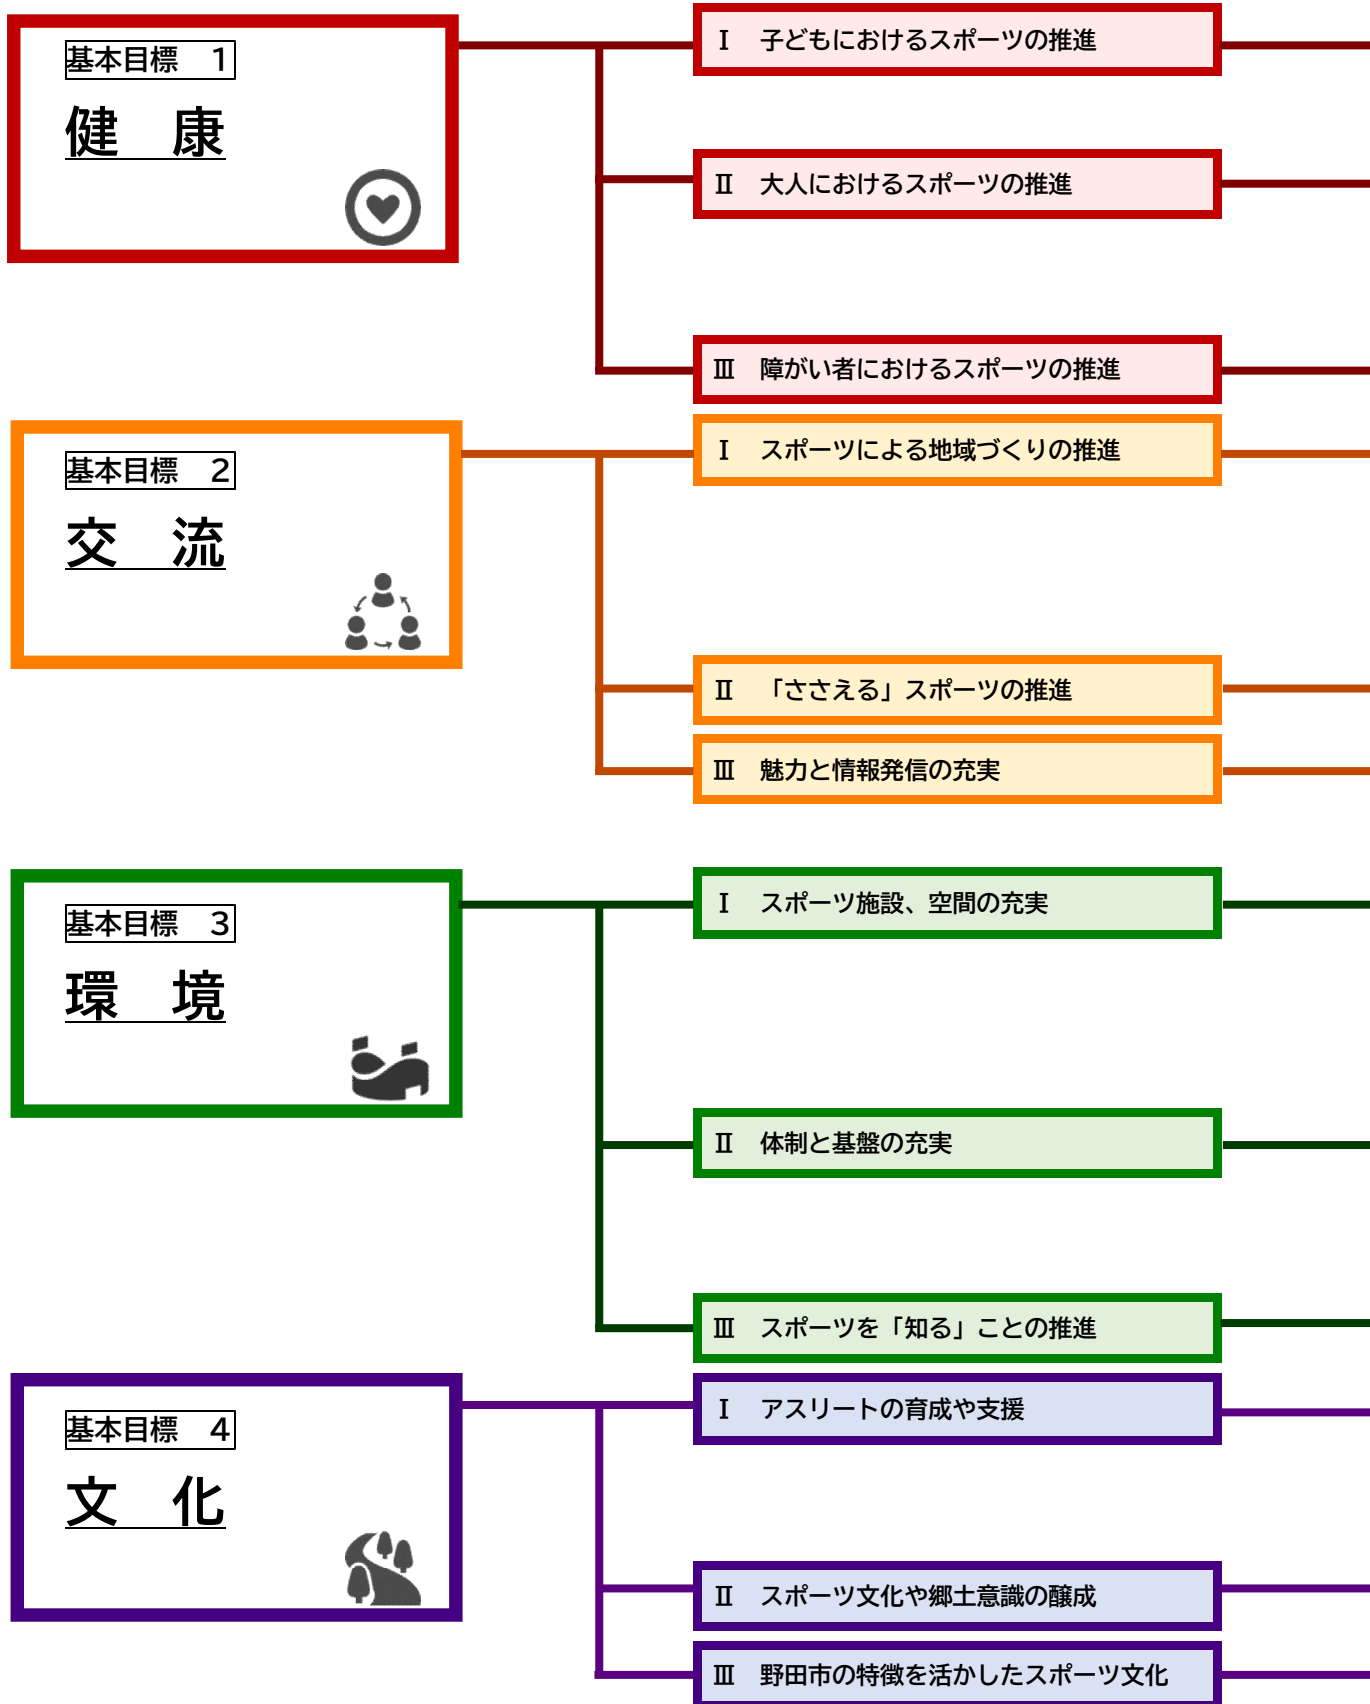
基本目標　1

健　康

Ⅰ　子どもにおけるスポーツの推進

Ⅱ　大人におけるスポーツの推進

Ⅲ　障がい者におけるスポーツの推進

基本目標　2

交　流

Ⅰ　スポーツによる地域づくりの推進

Ⅱ　「ささえる」スポーツの推進

Ⅲ　魅力と情報発信の充実

基本目標　3

環　境

Ⅰ　スポーツ施設、空間の充実

Ⅱ　体制と基盤の充実

Ⅲ　スポーツを「知る」ことの推進

基本目標　4

文　化

Ⅰ　アスリートの育成や支援

Ⅱ　スポーツ文化や郷土意識の醸成

Ⅲ　野田市の特徴を活かしたスポーツ文化